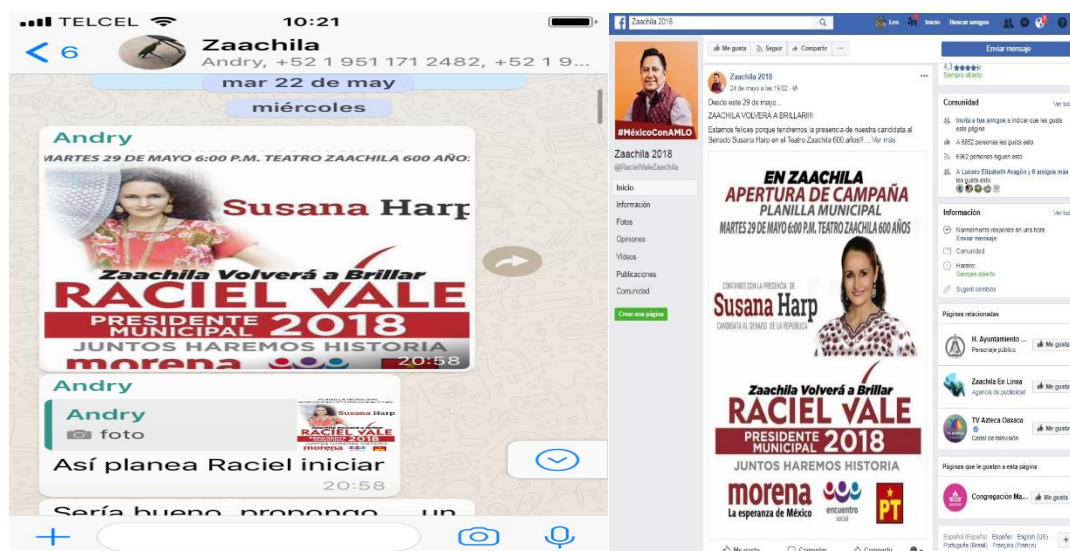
TELCEL 10:21

6 Zaachila
Andry, +52 1 951 171 2482, +52 1 9...

mar 22 de may
miércoles

Andry
MARTES 29 DE MAYO 6:00 P.M. TEATRO ZAACHILA 600 AÑOS
Susana Harp
Zaachila Volverá a Brillar
RACIEL VALE
PRESIDENTE MUNICIPAL 2018
JUNTOS HAREMOS HISTORIA
morena
20:58

Andry
Andry
foto
Susana Harp
RACIEL VALE
2018
morena
Así planea Raciel iniciar
20:58

Sería bueno propongo un

Zaachila 2018
Leo Inicio Buscar amigos

Me gusta Seguir Compartir ...

Enviar mensaje
4,3
Siempre abierto

#MéxicoConAMLO
Zaachila 2018
@RacielValeZaachila

Inicio
Información
Fotos
Opiniones
Videos
Publicaciones
Comunidad
Crear una página

Zaachila 2018
24 de mayo a las 19:02
Desde este 29 de mayo...
ZAACHILA VOLVERÁ A BRILLAR!!!
Estamos felices porque tendremos la presencia de nuestra candidata al Senado Susana Harp en el Teatro Zaachila 600 años!! ... Ver más

EN ZAACHILA
APERTURA DE CAMPAÑA
PLANILLA MUNICIPAL
MARTES 29 DE MAYO 6:00 P.M. TEATRO ZAACHILA 600 AÑOS
CONTANDO CON LA PRESENCIA DE
Susana Harp
CANDIDATA AL SENADO DE LA REPÚBLICA
Zaachila Volverá a Brillar
RACIEL VALE
PRESIDENTE MUNICIPAL 2018
JUNTOS HAREMOS HISTORIA
morena
La esperanza de México
encuentro social
PT

Me gusta Comentar Compartir

Comunidad Ver todo
Invita a tus amigos a indicar que les gusta esta página
A 6952 personas les gusta esto
6962 personas siguen esto
A Lucero Elizabeth Aragón y 6 amigos más les gusta esto

Información Ver todo
Normalmente responde en una hora
Enviar mensaje
Comunidad
Horario
Siempre abierto
Sugerir cambios

Páginas relacionadas
H. Ayuntamiento ...
Personaje público
Me gusta
Zaachila En Linea
Agencia de publicidad
Me gusta
TV Azteca Oaxaca
Canal de televisión
Me gusta

Páginas que le gustan a esta página
Congregación Ma... Me gusta

Español (España) Español English (US) Português (Brasil) Français (France)